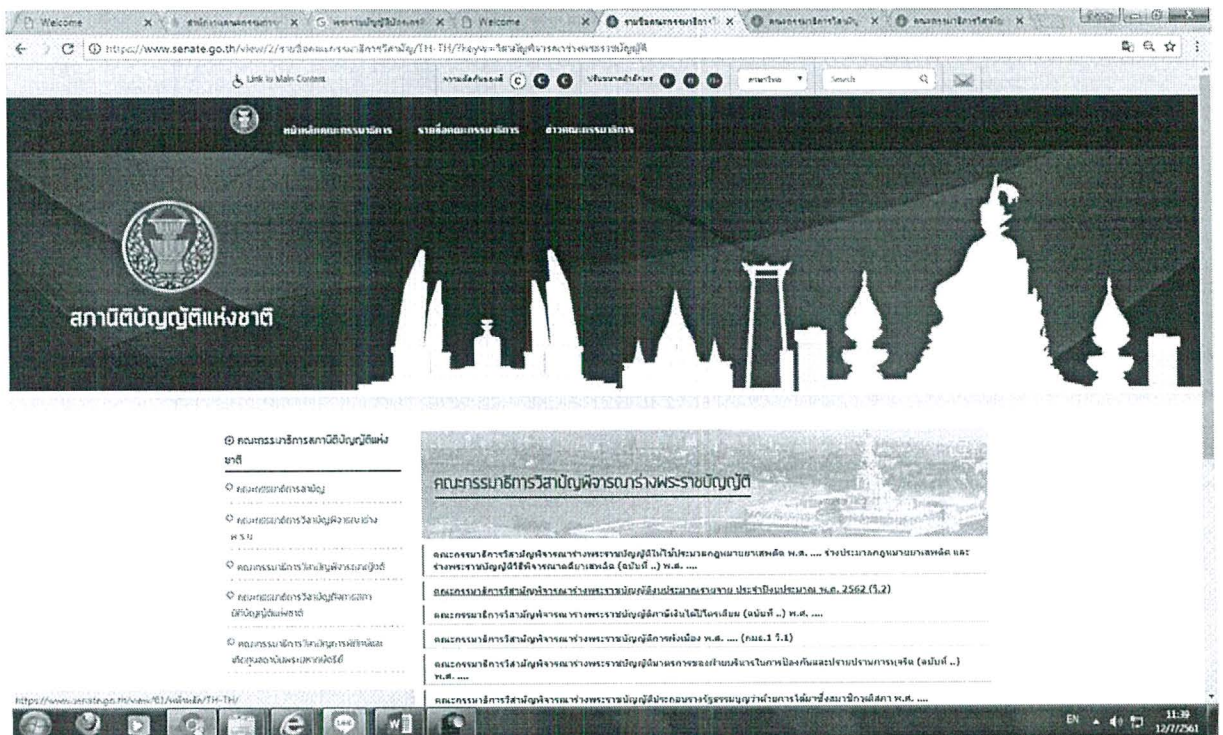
Welcome | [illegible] | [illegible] | Welcome | รายชื่อคณะกรรมาธิการ | คณะกรรมาธิการวิสามัญ | คณะกรรมาธิการวิสามัญ

https://www.senate.go.th/view/2/รายชื่อคณะกรรมาธิการวิสามัญ/TH-TH/?keyword=วิสามัญพิจารณาร่างพระราชบัญญัติ

Link to Main Content | ความคมชัดของสี C C C | ปรับขนาดตัวอักษร ก ก ก | ภาษาไทย | Search

หน้าหลักคณะกรรมาธิการ | รายชื่อคณะกรรมาธิการ | ข่าวคณะกรรมาธิการ

สภานิติบัญญัติแห่งชาติ

คณะกรรมาธิการสภานิติบัญญัติแห่งชาติ

คณะกรรมาธิการสามัญ

คณะกรรมาธิการวิสามัญพิจารณาร่าง พ.ร.บ.

คณะกรรมาธิการวิสามัญพิจารณาญัตติ

คณะกรรมาธิการวิสามัญกิจการสภานิติบัญญัติแห่งชาติ

คณะกรรมาธิการวิสามัญการพิทักษ์และเทิดทูนสถาบันพระมหากษัตริย์

คณะกรรมาธิการวิสามัญพิจารณาร่างพระราชบัญญัติ

คณะกรรมาธิการวิสามัญพิจารณาร่างพระราชบัญญัติให้ใช้ประมวลกฎหมายยาเสพติด พ.ศ. .... ร่างประมวลกฎหมายยาเสพติด และร่างพระราชบัญญัติวิธีพิจารณาคดียาเสพติด (ฉบับที่ ..) พ.ศ. ....

คณะกรรมาธิการวิสามัญพิจารณาร่างพระราชบัญญัติงบประมาณรายจ่าย ประจำปีงบประมาณ พ.ศ. 2562 (วิ.2)

คณะกรรมาธิการวิสามัญพิจารณาร่างพระราชบัญญัติภาษีเงินได้ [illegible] (ฉบับที่ ..) พ.ศ. ....

คณะกรรมาธิการวิสามัญพิจารณาร่างพระราชบัญญัติการผังเมือง พ.ศ. .... (กมธ.1 วิ.1)

คณะกรรมาธิการวิสามัญพิจารณาร่างพระราชบัญญัติมาตรการของฝ่ายบริหารในการป้องกันและปราบปรามการทุจริต (ฉบับที่ ..) พ.ศ. ....

คณะกรรมาธิการวิสามัญพิจารณาร่างพระราชบัญญัติประกอบรัฐธรรมนูญว่าด้วยการได้มาซึ่งสมาชิกวุฒิสภา พ.ศ. ....

https://www.senate.go.th/view/61/หน้าหลัก/TH-TH/

EN 11:39 12/7/2561